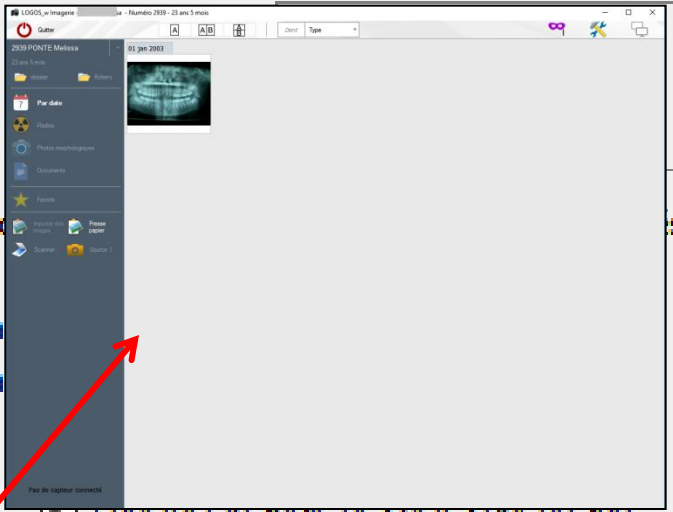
LOGOS_w Imagerie - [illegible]a - Numéro 2939 - 23 ans 5 mois

Quitter

A

A B

Dent

Type

2939 PONTE Melissa

23 ans 5 mois

dossier

fichiers

7

Par date

Radios

Photos morphologiques

Documents

Favoris

Importer des images

Presse papier

Scanner

Source 1

Pas de capteur connecté

01 jan 2003